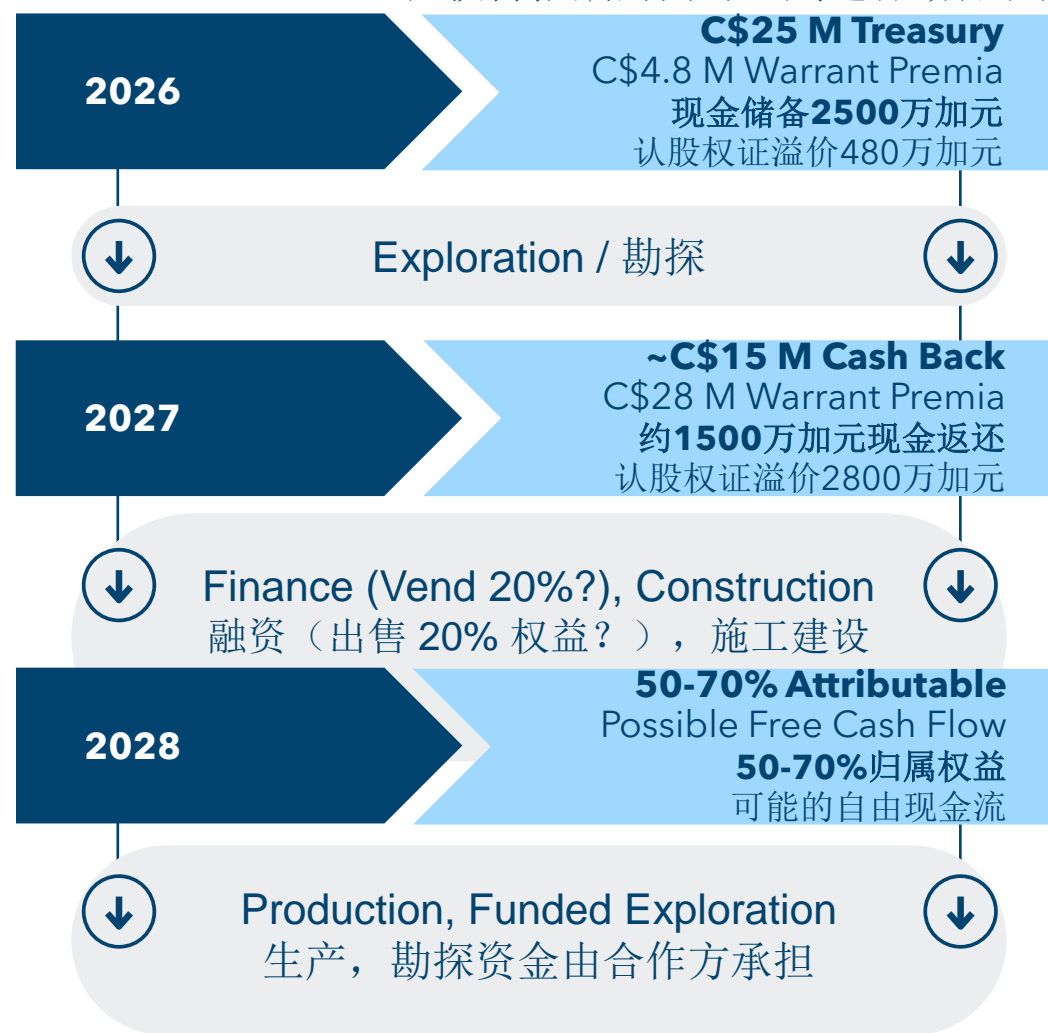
2026

C\$25 M Treasury
C\$4.8 M Warrant Premia
现金储备2500万加元
认股权证溢价480万加元

Exploration / 勘探

2027

~C\$15 M Cash Back
C\$28 M Warrant Premia
约1500万加元现金返还
认股权证溢价2800万加元

Finance (Vend 20%?), Construction
融资（出售 20% 权益？），施工建设

2028

50-70% Attributable
Possible Free Cash Flow
50-70%归属权益
可能的自由现金流

Production, Funded Exploration
生产，勘探资金由合作方承担